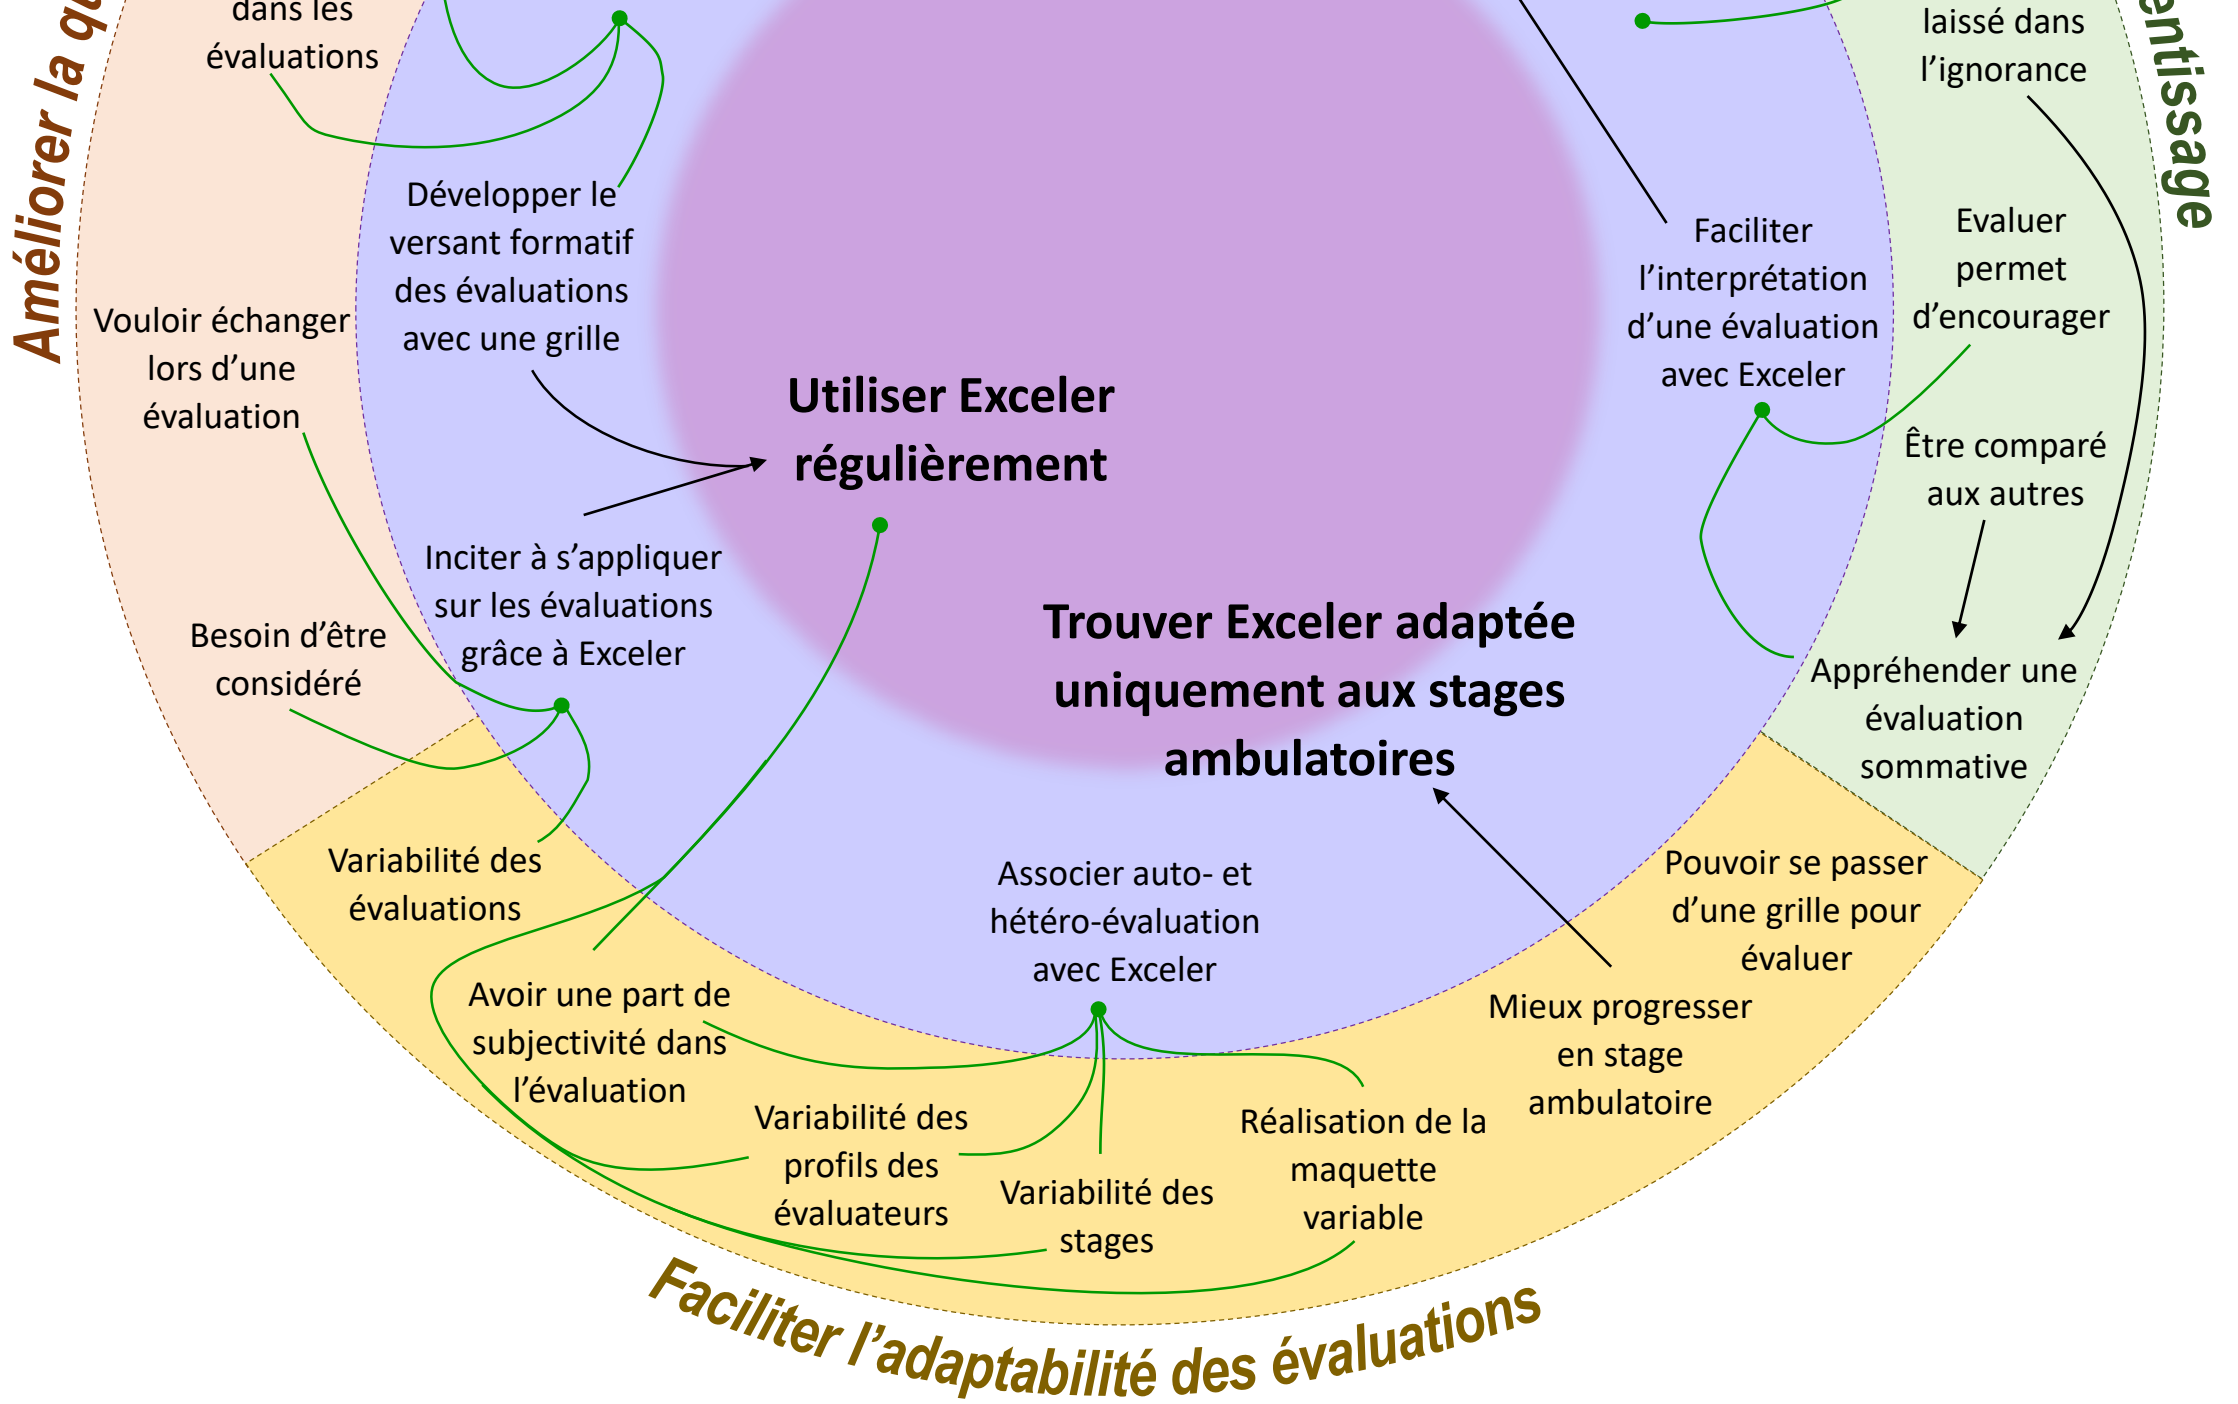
Améliorer la q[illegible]

dans les évaluations

laissé dans l'ignorance

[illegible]entissage

Développer le versant formatif des évaluations avec une grille

Faciliter l'interprétation d'une évaluation avec Exceler

Evaluer permet d'encourager

Vouloir échanger lors d'une évaluation

Utiliser Exceler régulièrement

Être comparé aux autres

Inciter à s'appliquer sur les évaluations grâce à Exceler

Besoin d'être considéré

Trouver Exceler adaptée uniquement aux stages ambulatoires

Appréhender une évaluation sommative

Variabilité des évaluations

Associer auto- et hétéro-évaluation avec Exceler

Pouvoir se passer d'une grille pour évaluer

Avoir une part de subjectivité dans l'évaluation

Mieux progresser en stage ambulatoire

Variabilité des profils des évaluateurs

Variabilité des stages

Réalisation de la maquette variable

Faciliter l'adaptabilité des évaluations